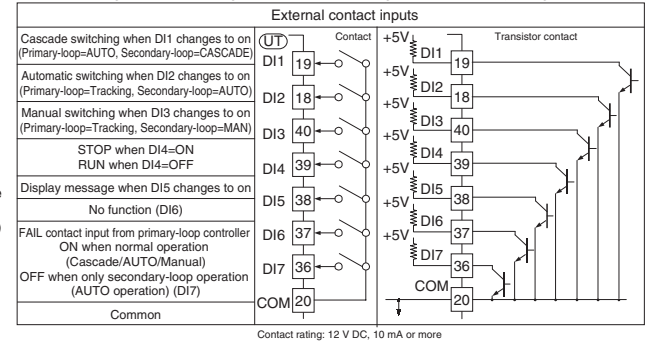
External contact inputs

Cascade switching when DI1 changes to on (Primary-loop=AUTO, Secondary-loop=CASCADE)

Automatic switching when DI2 changes to on (Primary-loop=Tracking, Secondary-loop=AUTO)

Manual switching when DI3 changes to on (Primary-loop=Tracking, Secondary-loop=MAN)

STOP when DI4=ON
RUN when DI4=OFF

Display message when DI5 changes to on

No function (DI6)

FAIL contact input from primary-loop controller
ON when normal operation (Cascade/AUTO/Manual)
OFF when only secondary-loop operation (AUTO operation) (DI7)

Common

UT

Contact

DI1 19
DI2 18
DI3 40
DI4 39
DI5 38
DI6 37
DI7 36
COM 20

Transistor contact

+5V DI1 19
+5V DI2 18
+5V DI3 40
+5V DI4 39
+5V DI5 38
+5V DI6 37
DI7 36
COM 20

Contact rating: 12 V DC, 10 mA or more